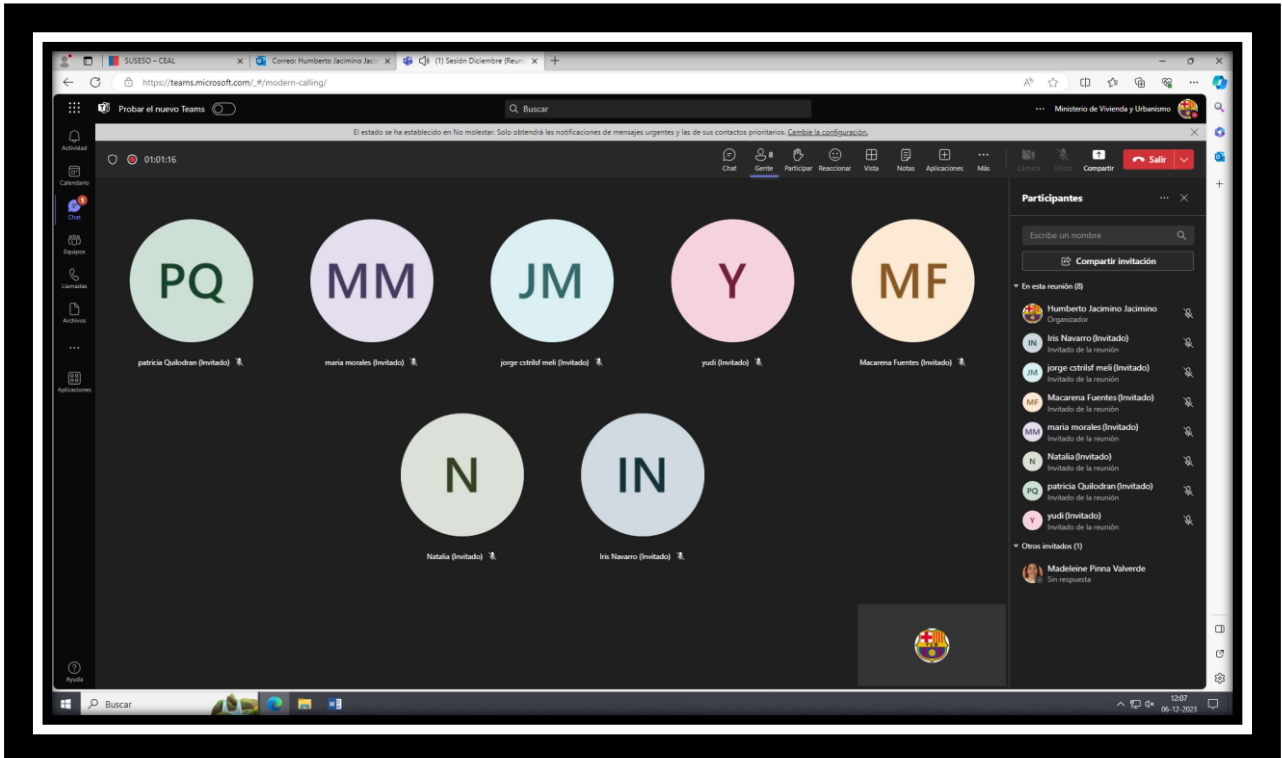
SUSESO – CEAL
Correo: Humberto Jacimino Jaci
(1) Sesión Diciembre (Reuni
https://teams.microsoft.com/_#/modern-calling/

Probar el nuevo Teams
Buscar
Ministerio de Vivienda y Urbanismo

El estado se ha establecido en No molestar. Solo obtendrá las notificaciones de mensajes urgentes y las de sus contactos prioritarios. Cambie la configuración.

Actividad
Calendario
Chat
Equipos
Llamadas
Archivos
...
Aplicaciones
Ayuda

01:01:16
Chat
Gente 8
Participar
Reaccionar
Vista
Notas
Aplicaciones
Más
Cámara
Micro
Compartir
Salir

PQ
patricia Quilodran (Invitado)
MM
maria morales (Invitado)
JM
jorge cstrilsf meli (Invitado)
Y
yudi (Invitado)
MF
Macarena Fuentes (Invitado)
N
Natalia (Invitado)
IN
Iris Navarro (Invitado)

Participantes
Escribe un nombre
Compartir invitación
En esta reunión (8)
Humberto Jacimino Jacimino
Organizador
Iris Navarro (Invitado)
Invitado de la reunión
jorge cstrilsf meli (Invitado)
Invitado de la reunión
Macarena Fuentes (Invitado)
Invitado de la reunión
maria morales (Invitado)
Invitado de la reunión
Natalia (Invitado)
Invitado de la reunión
patricia Quilodran (Invitado)
Invitado de la reunión
yudi (Invitado)
Invitado de la reunión
Otros invitados (1)
Madeleine Pinna Valverde
Sin respuesta

Buscar
12:07
06-12-2023